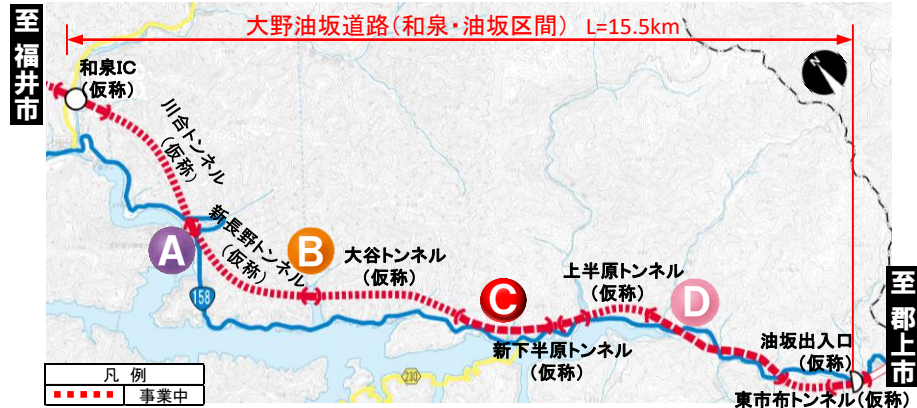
至福井市

大野油坂道路（和泉・油坂区間） L=15.5km

和泉IC（仮称）

川合トンネル（仮称）

新長野トンネル（仮称）

A

B

大谷トンネル（仮称）

C

上半原トンネル（仮称）

D

158

新下半原トンネル（仮称）

油坂出入口（仮称）

東市布トンネル（仮称）

至郡上市

230

凡例

事業中